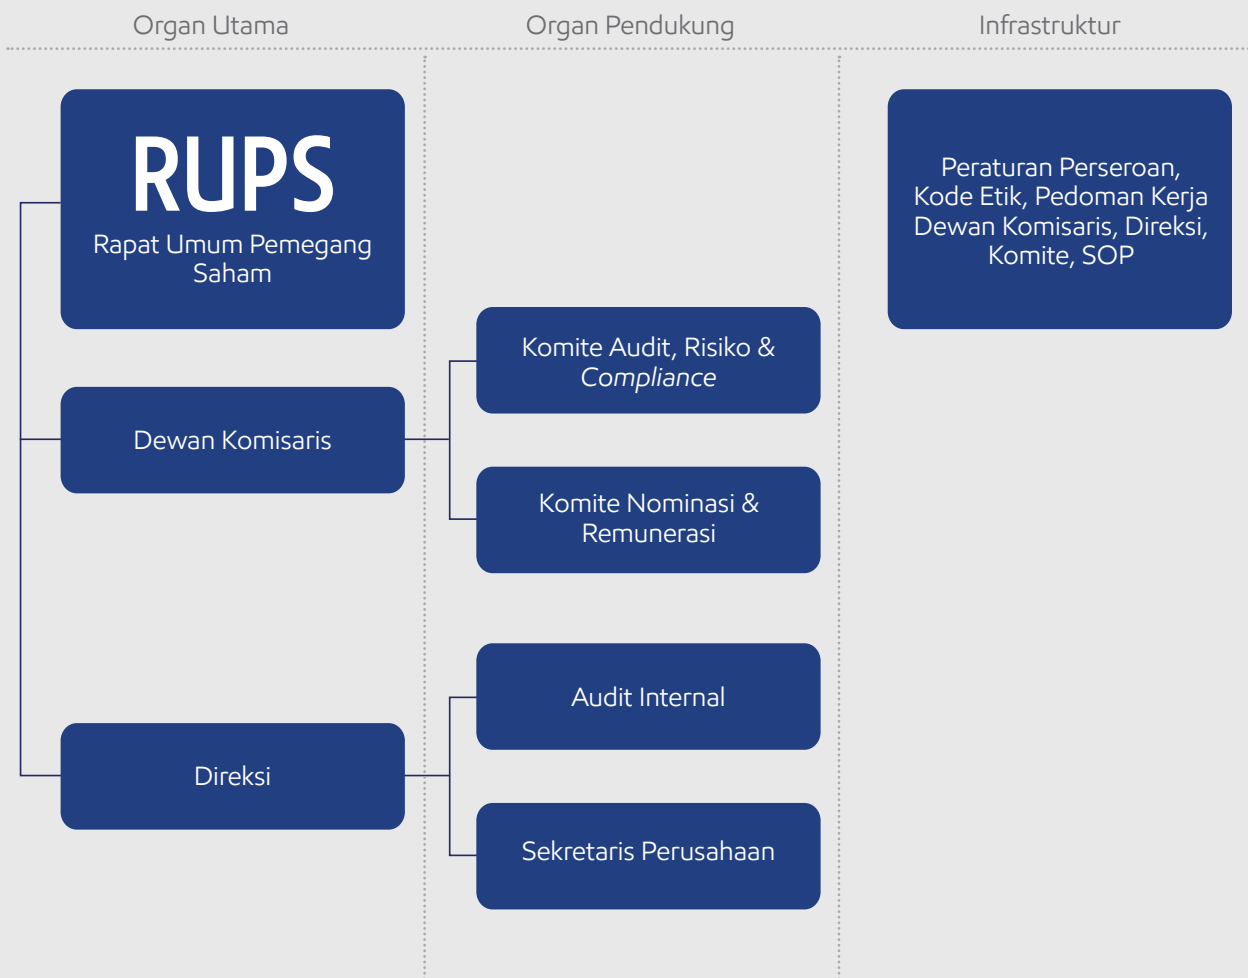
Organ Utama

Organ Pendukung

Infrastruktur

RUPS
Rapat Umum Pemegang Saham

Peraturan Perseroan, Kode Etik, Pedoman Kerja Dewan Komisaris, Direksi, Komite, SOP

Komite Audit, Risiko & *Compliance*

Dewan Komisaris

Komite Nominasi & Remunerasi

Audit Internal

Direksi

Sekretaris Perusahaan